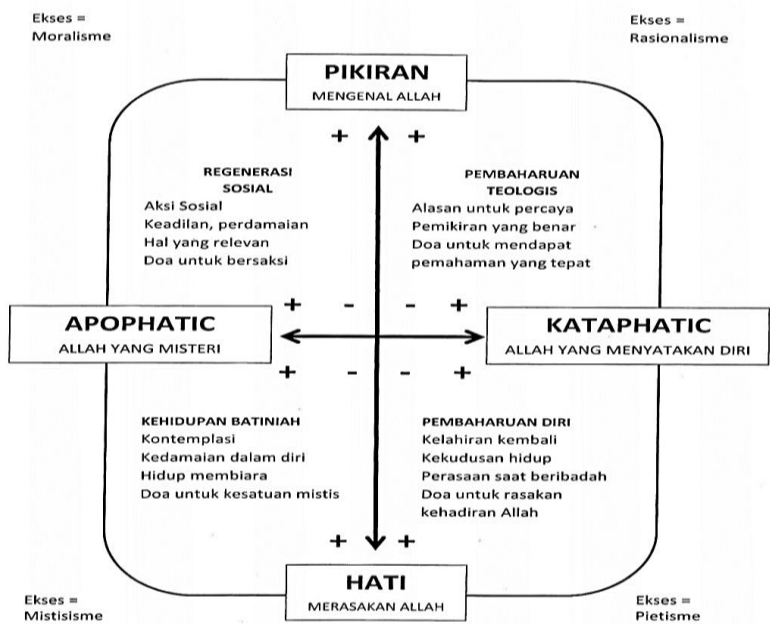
Ekses =
Moralisme

Ekses =
Rasionalisme

PIKIRAN
MENGENAL ALLAH

+ +

REGENERASI SOSIAL
Aksi Sosial
Keadilan, perdamaian
Hal yang relevan
Doa untuk bersaksi

PEMBAHARUAN TEOLOGIS
Alasan untuk percaya
Pemikiran yang benar
Doa untuk mendapat pemahaman yang tepat

+ - - +

APOPHATIC
ALLAH YANG MISTERI

KATAPHATIC
ALLAH YANG MENYATAKAN DIRI

+ - - +

KEHIDUPAN BATINIAH
Kontemplasi
Kedamaian dalam diri
Hidup membiara
Doa untuk kesatuan mistis

PEMBAHARUAN DIRI
Kelahiran kembali
Kekudusan hidup
Perasaan saat beribadah
Doa untuk rasakan kehadiran Allah

+ +

HATI
MERASAKAN ALLAH

Ekses =
Mistisisme

Ekses =
Pietisme